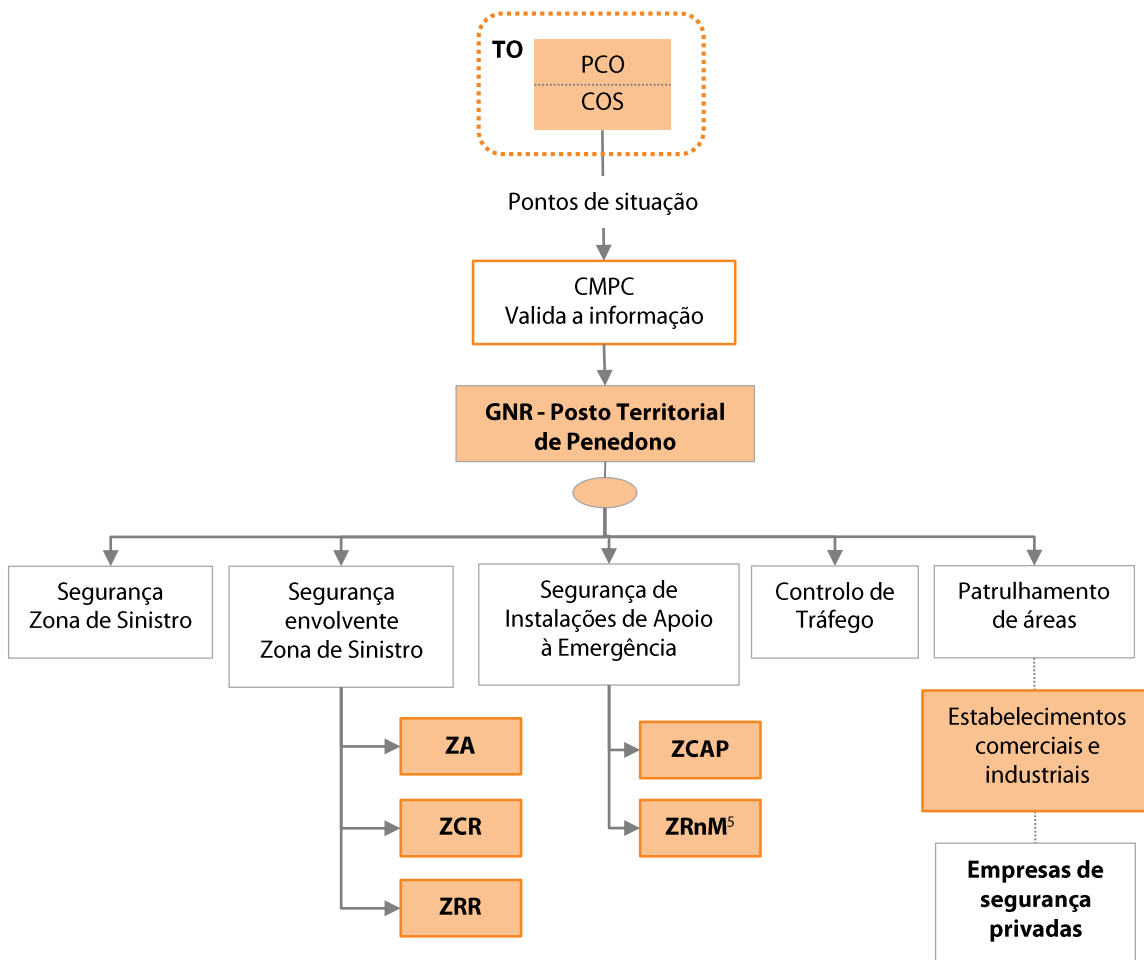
TO
PCO
COS

Pontos de situação

CMPC
Valida a informação

GNR - Posto Territorial de Penedono

Segurança Zona de Sinistro

Segurança envolvente Zona de Sinistro

ZA

ZCR

ZRR

Segurança de Instalações de Apoio à Emergência

ZCAP

ZRnM$^5$

Controlo de Tráfego

Patrulhamento de áreas

Estabelecimentos comerciais e industriais

Empresas de segurança privadas